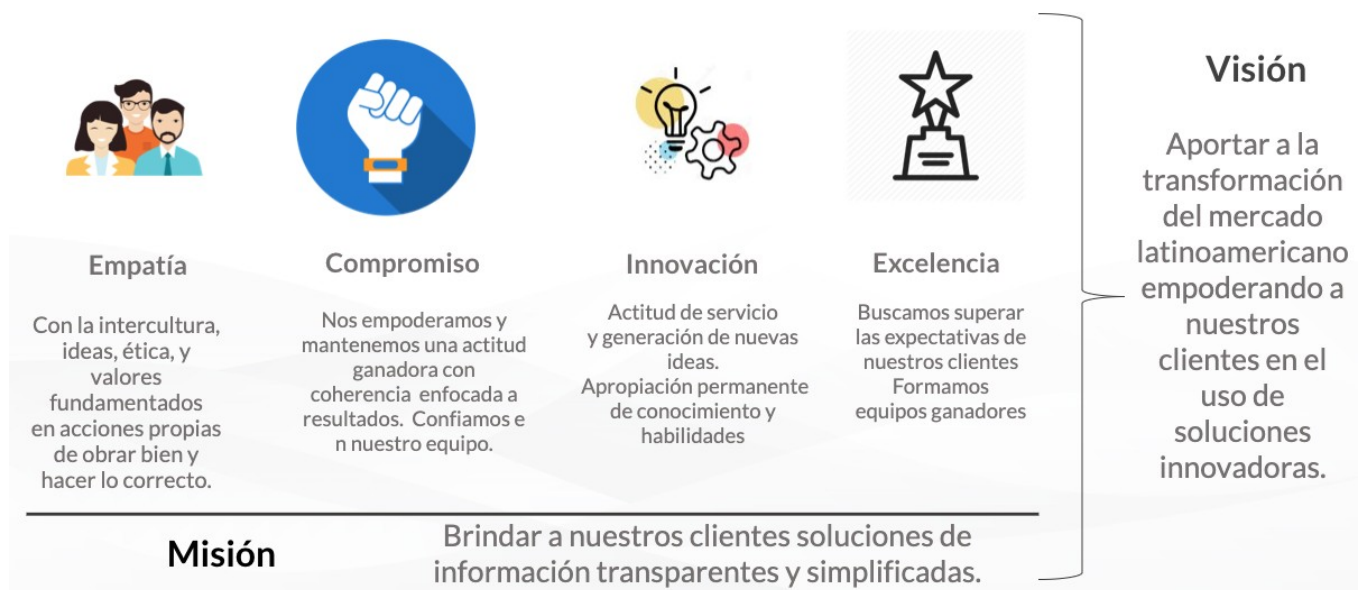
Empatía

Con la intercultura, ideas, ética, y valores fundamentados en acciones propias de obrar bien y hacer lo correcto.

Compromiso

Nos empoderamos y mantenemos una actitud ganadora con coherencia enfocada a resultados. Confiamos e n nuestro equipo.

Innovación

Actitud de servicio y generación de nuevas ideas. Apropiación permanente de conocimiento y habilidades

Excelencia

Buscamos superar las expectativas de nuestros clientes Formamos equipos ganadores

Visión

Aportar a la transformación del mercado latinoamericano empoderando a nuestros clientes en el uso de soluciones innovadoras.

Misión

Brindar a nuestros clientes soluciones de información transparentes y simplificadas.